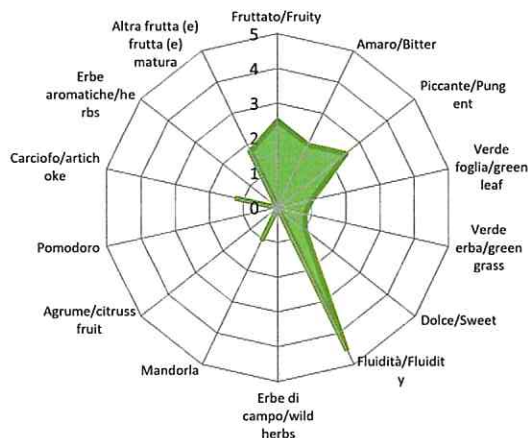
Fruttato/Fruity
5
4
3
2
1
0
Amaro/Bitter
Piccante/Pungent
Verde foglia/green leaf
Verde erba/green grass
Dolce/Sweet
Fluidità/Fluidity
Erbe di campo/wild herbs
Mandorla
Agrume/citruss fruit
Pomodoro
Carciofo/artichoke
Erbe aromatiche/herbs
Altra frutta (e) frutta (e) matura